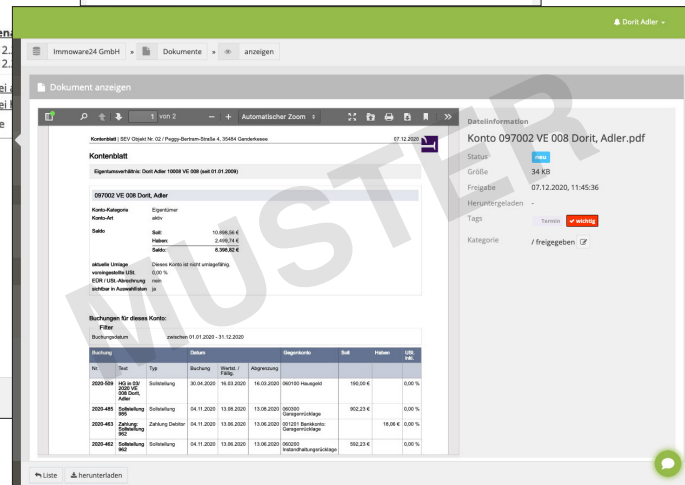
Dorit Adler

Immoware24 GmbH » Dokumente » anzeigen

Dokument anzeigen

1 von 2 — + Automatischer Zoom

Kontenblatt | SEV Objekt Nr. 02 / Peggy-Bertram-Straße 4, 35484 Ganderkesee 07.12.2020

Kontenblatt

Eigentumsverhältnis: Dorit Adler 10008 VE 008 (seit 01.01.2009)

097002 VE 008 Dorit, Adler

| Konto-Kategorie | Eigentümer |
|---|---|
| Konto-Art | aktiv |
| Saldo | Soll: 10.898,56 € |
| | Haben: 2.499,74 € |
| | Saldo: 8.398,82 € |
| aktuelle Umlage | Dieses Konto ist nicht umlagefähig. |
| voreingestellte USt. | 0,00 % |
| EÜR / USt.-Abrechnung | nein |
| sichtbar in Auswahllisten | ja |

Buchungen für dieses Konto:
Filter
Buchungsdatum zwischen 01.01.2020 - 31.12.2020

| Buchung | | | Datum | | | Gegenkonto | Soll | Haben | USt. inkl. |
|---|---|---|---|---|---|---|---|---|---|
| Nr. | Text | Typ | Buchung | Wertst. / Fällig. | Abgrenzung | | | | |
| 2020-509 | HG in SV 2020 VE 008 Dorit, Adler | Sollstellung | 30.04.2020 | 16.03.2020 | 16.03.2020 | 060100 Hausgeld | 190,00 € | | 0,00 % |
| 2020-465 | Sollstellung 965 | Sollstellung | 04.11.2020 | 13.06.2020 | 13.06.2020 | 060300 Garagenrücklage | 902,23 € | | 0,00 % |
| 2020-463 | Zahlung: Sollstellung 962 | Zahlung Debitor | 04.11.2020 | 13.06.2020 | 13.06.2020 | 001201 Bankkonto: Garagenrücklage | | 18,06 € | 0,00 % |
| 2020-463 | Sollstellung 962 | Sollstellung | 04.11.2020 | 13.06.2020 | 13.06.2020 | 060200 Instandhaltungsrücklage | 592,23 € | | 0,00 % |

MUSTER

Dateiinformation
Konto 097002 VE 008 Dorit, Adler.pdf
Status neu
Größe 34 KB
Freigabe 07.12.2020, 11:45:36
Heruntergeladen -
Tags Termin wichtig
Kategorie / freigegeben

Liste herunterladen